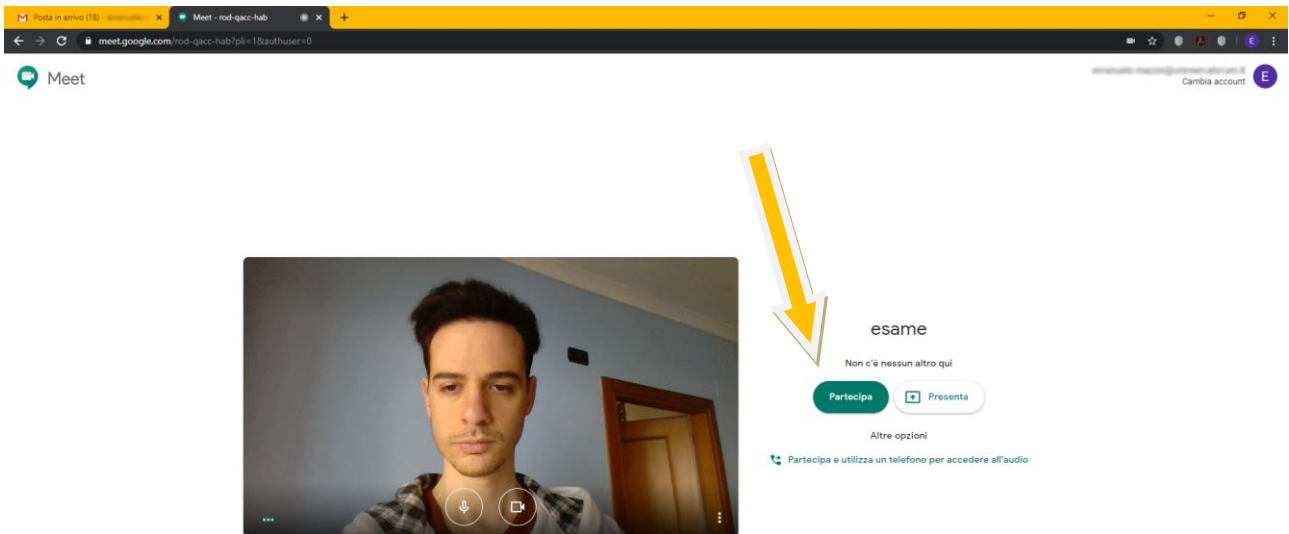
Posta in arrivo (18) - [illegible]
Meet - rod-qacc-hab
meet.google.com/rod-qacc-hab?pli=1&authuser=0

Meet

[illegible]
Cambia account
E

esame

Non c'è nessun altro qui

Partecipa
Presenta

Altre opzioni

Partecipa e utilizza un telefono per accedere all'audio